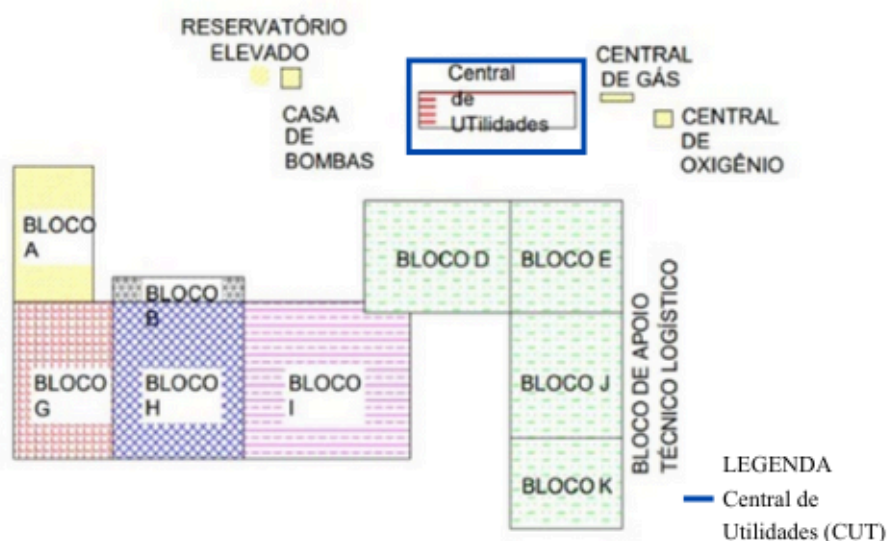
RESERVATÓRIO ELEVADO

CASA DE BOMBAS

Central de UTilidades

CENTRAL DE GÁS

CENTRAL DE OXIGÊNIO

BLOCO A

BLOCO B

BLOCO D

BLOCO E

BLOCO G

BLOCO H

BLOCO I

BLOCO J

BLOCO K

BLOCO DE APOIO TÉCNICO LOGÍSTICO

LEGENDA
Central de Utilidades (CUT)